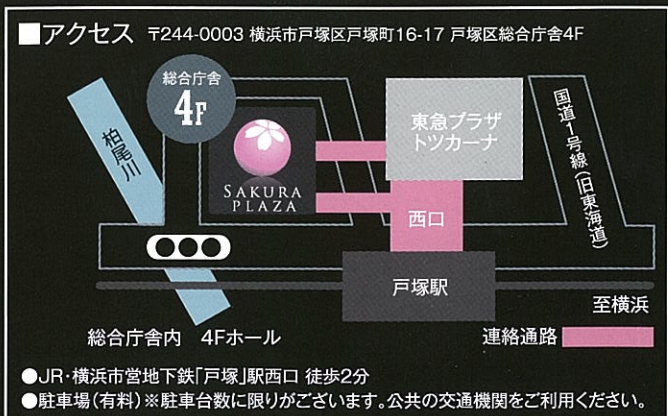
■アクセス 〒244-0003 横浜市戸塚区戸塚町16-17 戸塚区総合庁舎4F

総合庁舎
4F

柏尾川

SAKURA PLAZA

東急プラザ
トツカーナ

国道1号線（旧東海道）

西口

戸塚駅

至横浜

総合庁舎内 4Fホール

連絡通路

●JR・横浜市営地下鉄「戸塚」駅西口 徒歩2分
●駐車場（有料）※駐車台数に限りがございます。公共の交通機関をご利用ください。